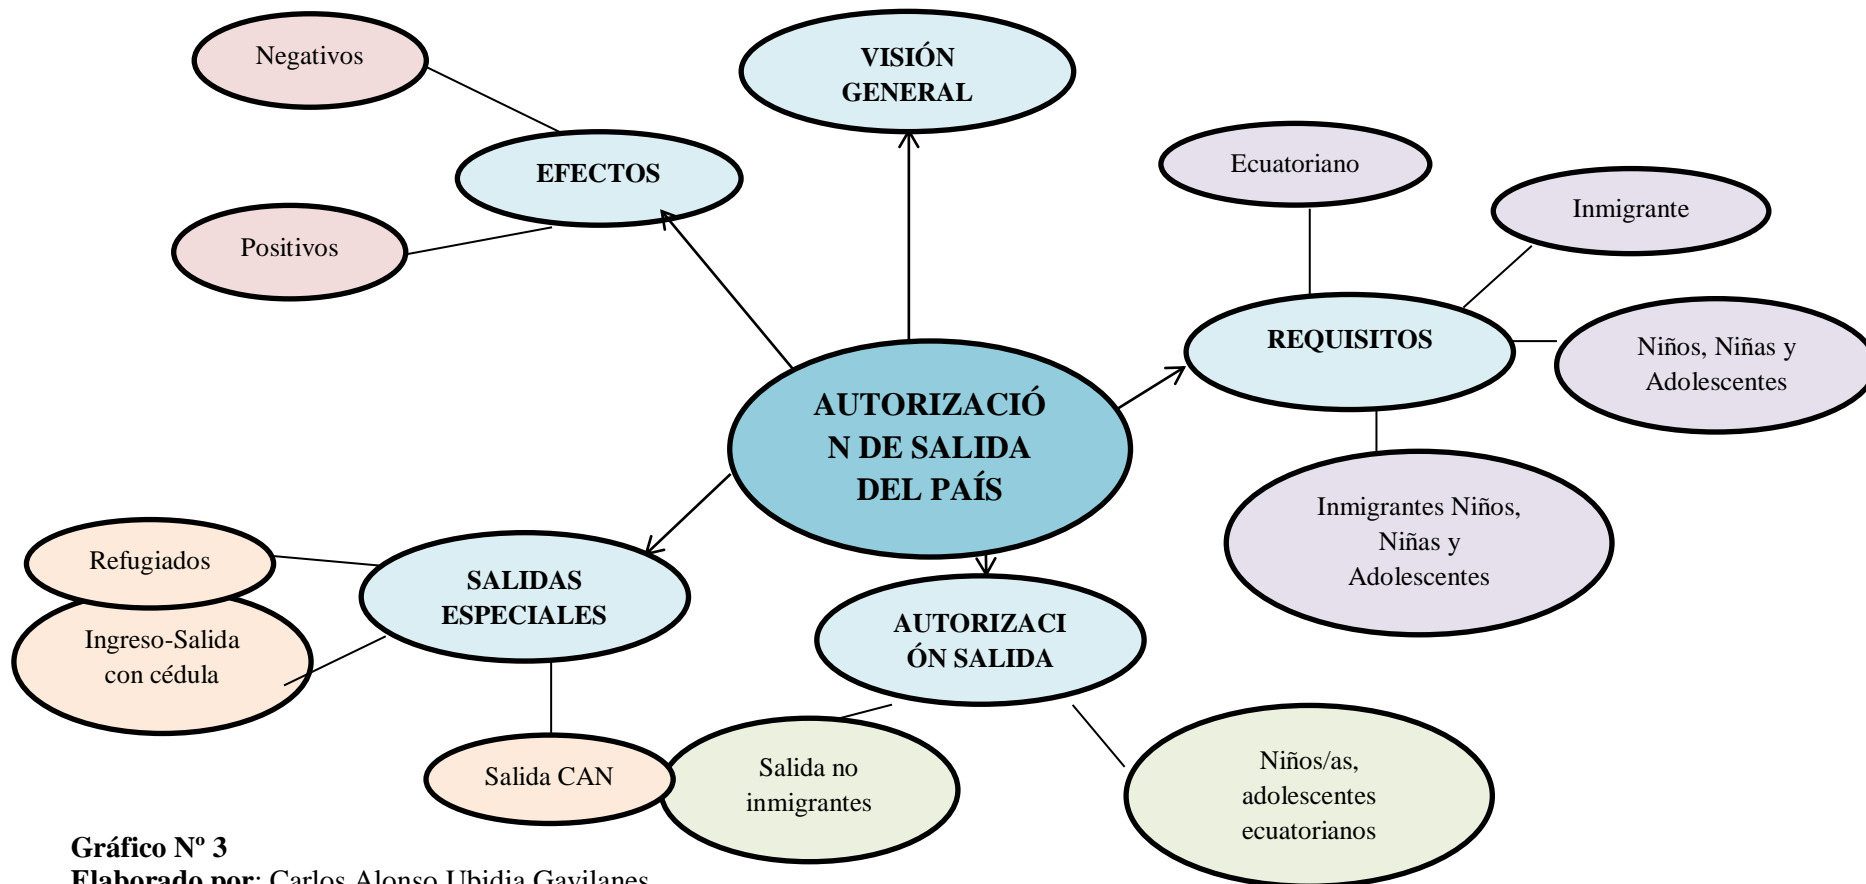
AUTORIZACIÓN DE SALIDA DEL PAÍS

VISIÓN GENERAL

EFECTOS

Negativos

Positivos

REQUISITOS

Ecuatoriano

Inmigrante

Niños, Niñas y Adolescentes

Inmigrantes Niños, Niñas y Adolescentes

SALIDAS ESPECIALES

Refugiados

Ingreso-Salida con cédula

Salida CAN

AUTORIZACIÓN SALIDA

Salida no inmigrantes

Niños/as, adolescentes ecuatorianos

Gráfico Nº 3
Elaborado por: Carlos Alonso Ubidia Gavilanes